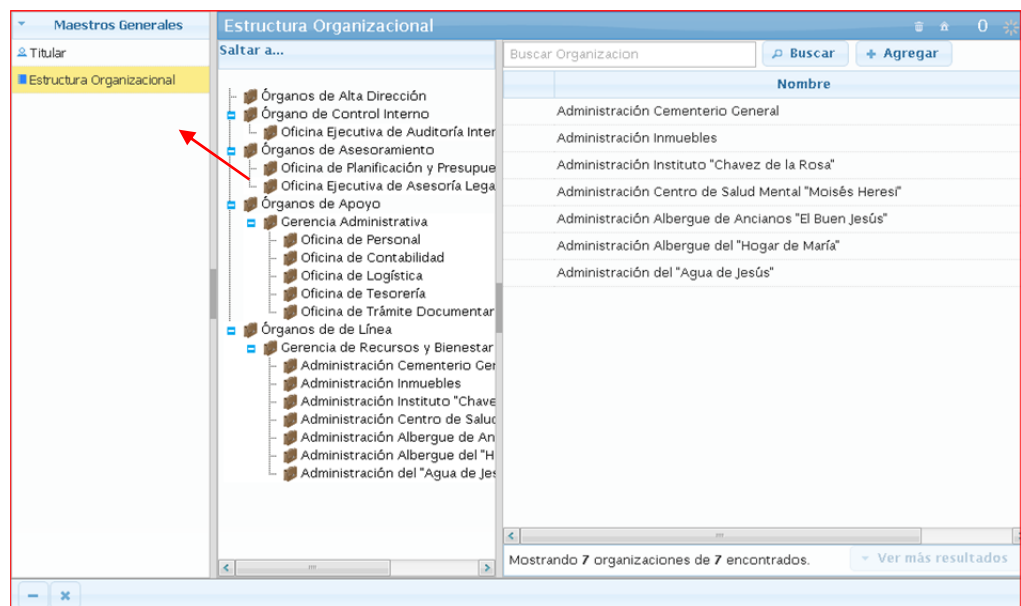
Maestros Generales

Titular

Estructura Organizacional

Estructura Organizacional

0

Saltar a...

Órganos de Alta Dirección
Órgano de Control Interno
Oficina Ejecutiva de Auditoría Inter
Órganos de Asesoramiento
Oficina de Planificación y Presupue
Oficina Ejecutiva de Asesoría Lega
Órganos de Apoyo
Gerencia Administrativa
Oficina de Personal
Oficina de Contabilidad
Oficina de Logística
Oficina de Tesorería
Oficina de Trámite Documentar
Órganos de de Línea
Gerencia de Recursos y Bienestar
Administración Cementerio Ger
Administración Inmuebles
Administración Instituto "Chave
Administración Centro de Saluc
Administración Albergue de An
Administración Albergue del "H
Administración del "Agua de Jes

Buscar Organizacion

Buscar

Agregar

| Nombre |
|---|
| Administración Cementerio General |
| Administración Inmuebles |
| Administración Instituto "Chavez de la Rosa" |
| Administración Centro de Salud Mental "Moisés Heresí" |
| Administración Albergue de Ancianos "El Buen Jesús" |
| Administración Albergue del "Hogar de María" |
| Administración del "Agua de Jesús" |

Mostrando 7 organizaciones de 7 encontrados.

Ver más resultados